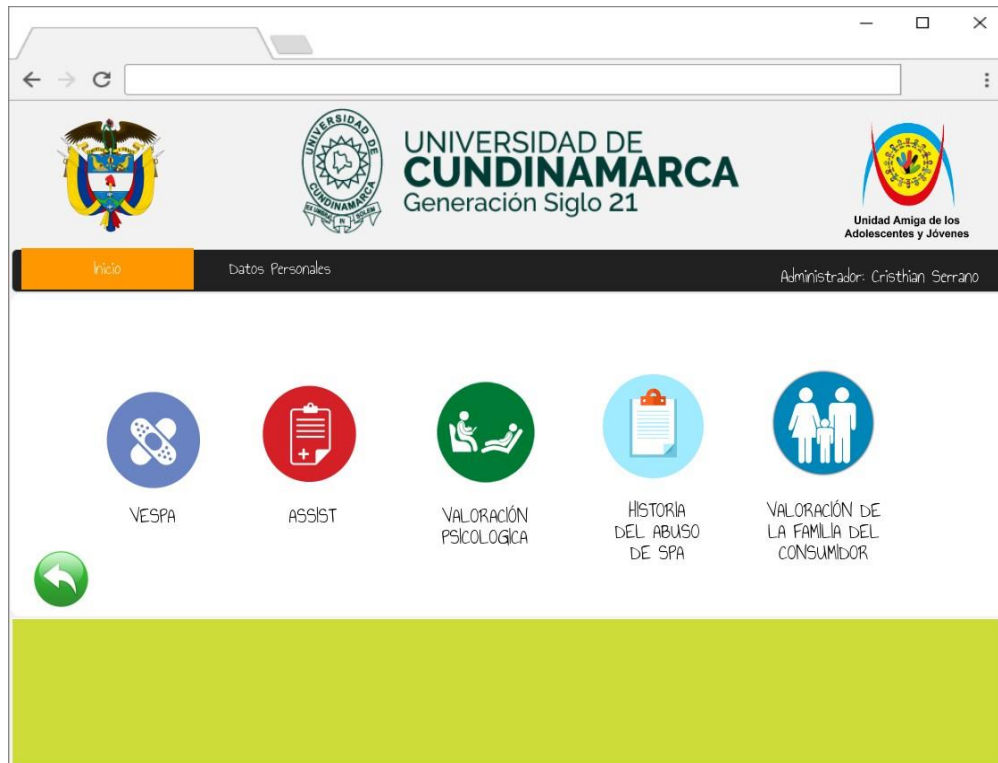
UNIVERSIDAD DE CUNDINAMARCA
Generación Siglo 21

UNIVERSIDAD DE CUNDINAMARCA

Unidad Amiga de los Adolescentes y Jóvenes

Inicio
Datos Personales
Administrador: Cristhian Serrano

VESPA
ASSIST
VALORACIÓN PSICOLOGICA
HISTORIA DEL ABUSO DE SPA
VALORACIÓN DE LA FAMILIA DEL CONSUMIDOR